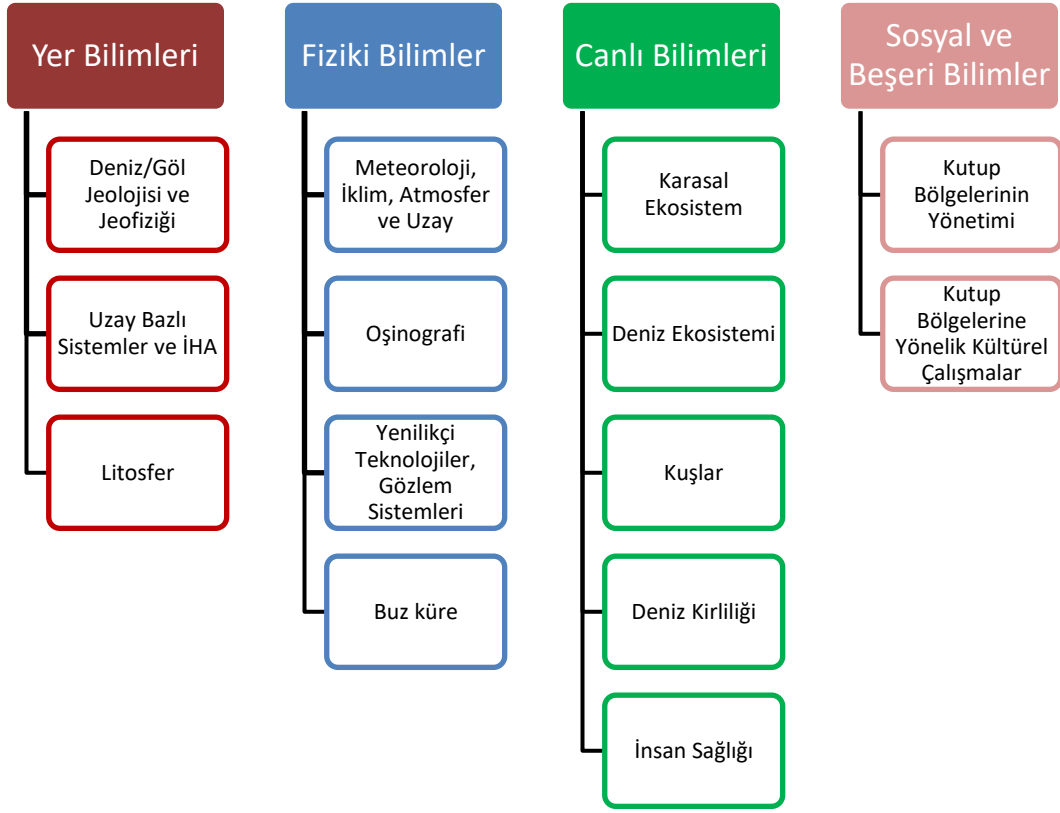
Yer Bilimleri

Deniz/Göl Jeolojisi ve Jeofiziği

Uzay Bazlı Sistemler ve İHA

Litosfer

Fiziki Bilimler

Meteoroloji, İklim, Atmosfer ve Uzay

Oşinografi

Yenilikçi Teknolojiler, Gözlem Sistemleri

Buz küre

Canlı Bilimleri

Karasal Ekosistem

Deniz Ekosistemi

Kuşlar

Deniz Kirliliği

İnsan Sağlığı

Sosyal ve Beşeri Bilimler

Kutup Bölgelerinin Yönetimi

Kutup Bölgelerine Yönelik Kültürel Çalışmalar